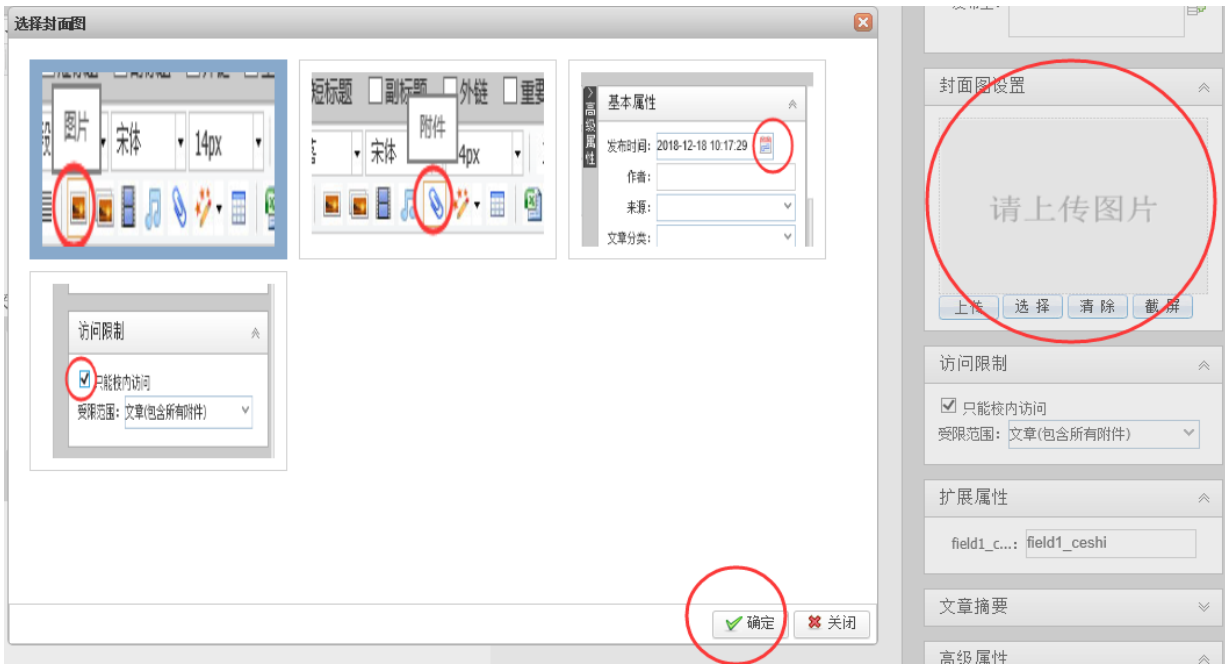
选择封面图

图片
宋体
14px

短标题 副标题 外链 重要
附件
宋体
4px

高级属性
基本属性
发布时间: 2018-12-18 10:17:29
作者:
来源:
文章分类:

访问限制
只能校内访问
受限范围: 文章(包含所有附件)

确定
关闭

封面图设置
请上传图片
上传 选择 清除 截屏

访问限制
只能校内访问
受限范围: 文章(包含所有附件)

扩展属性
field1_c...: field1_ceshi

文章摘要

高级属性